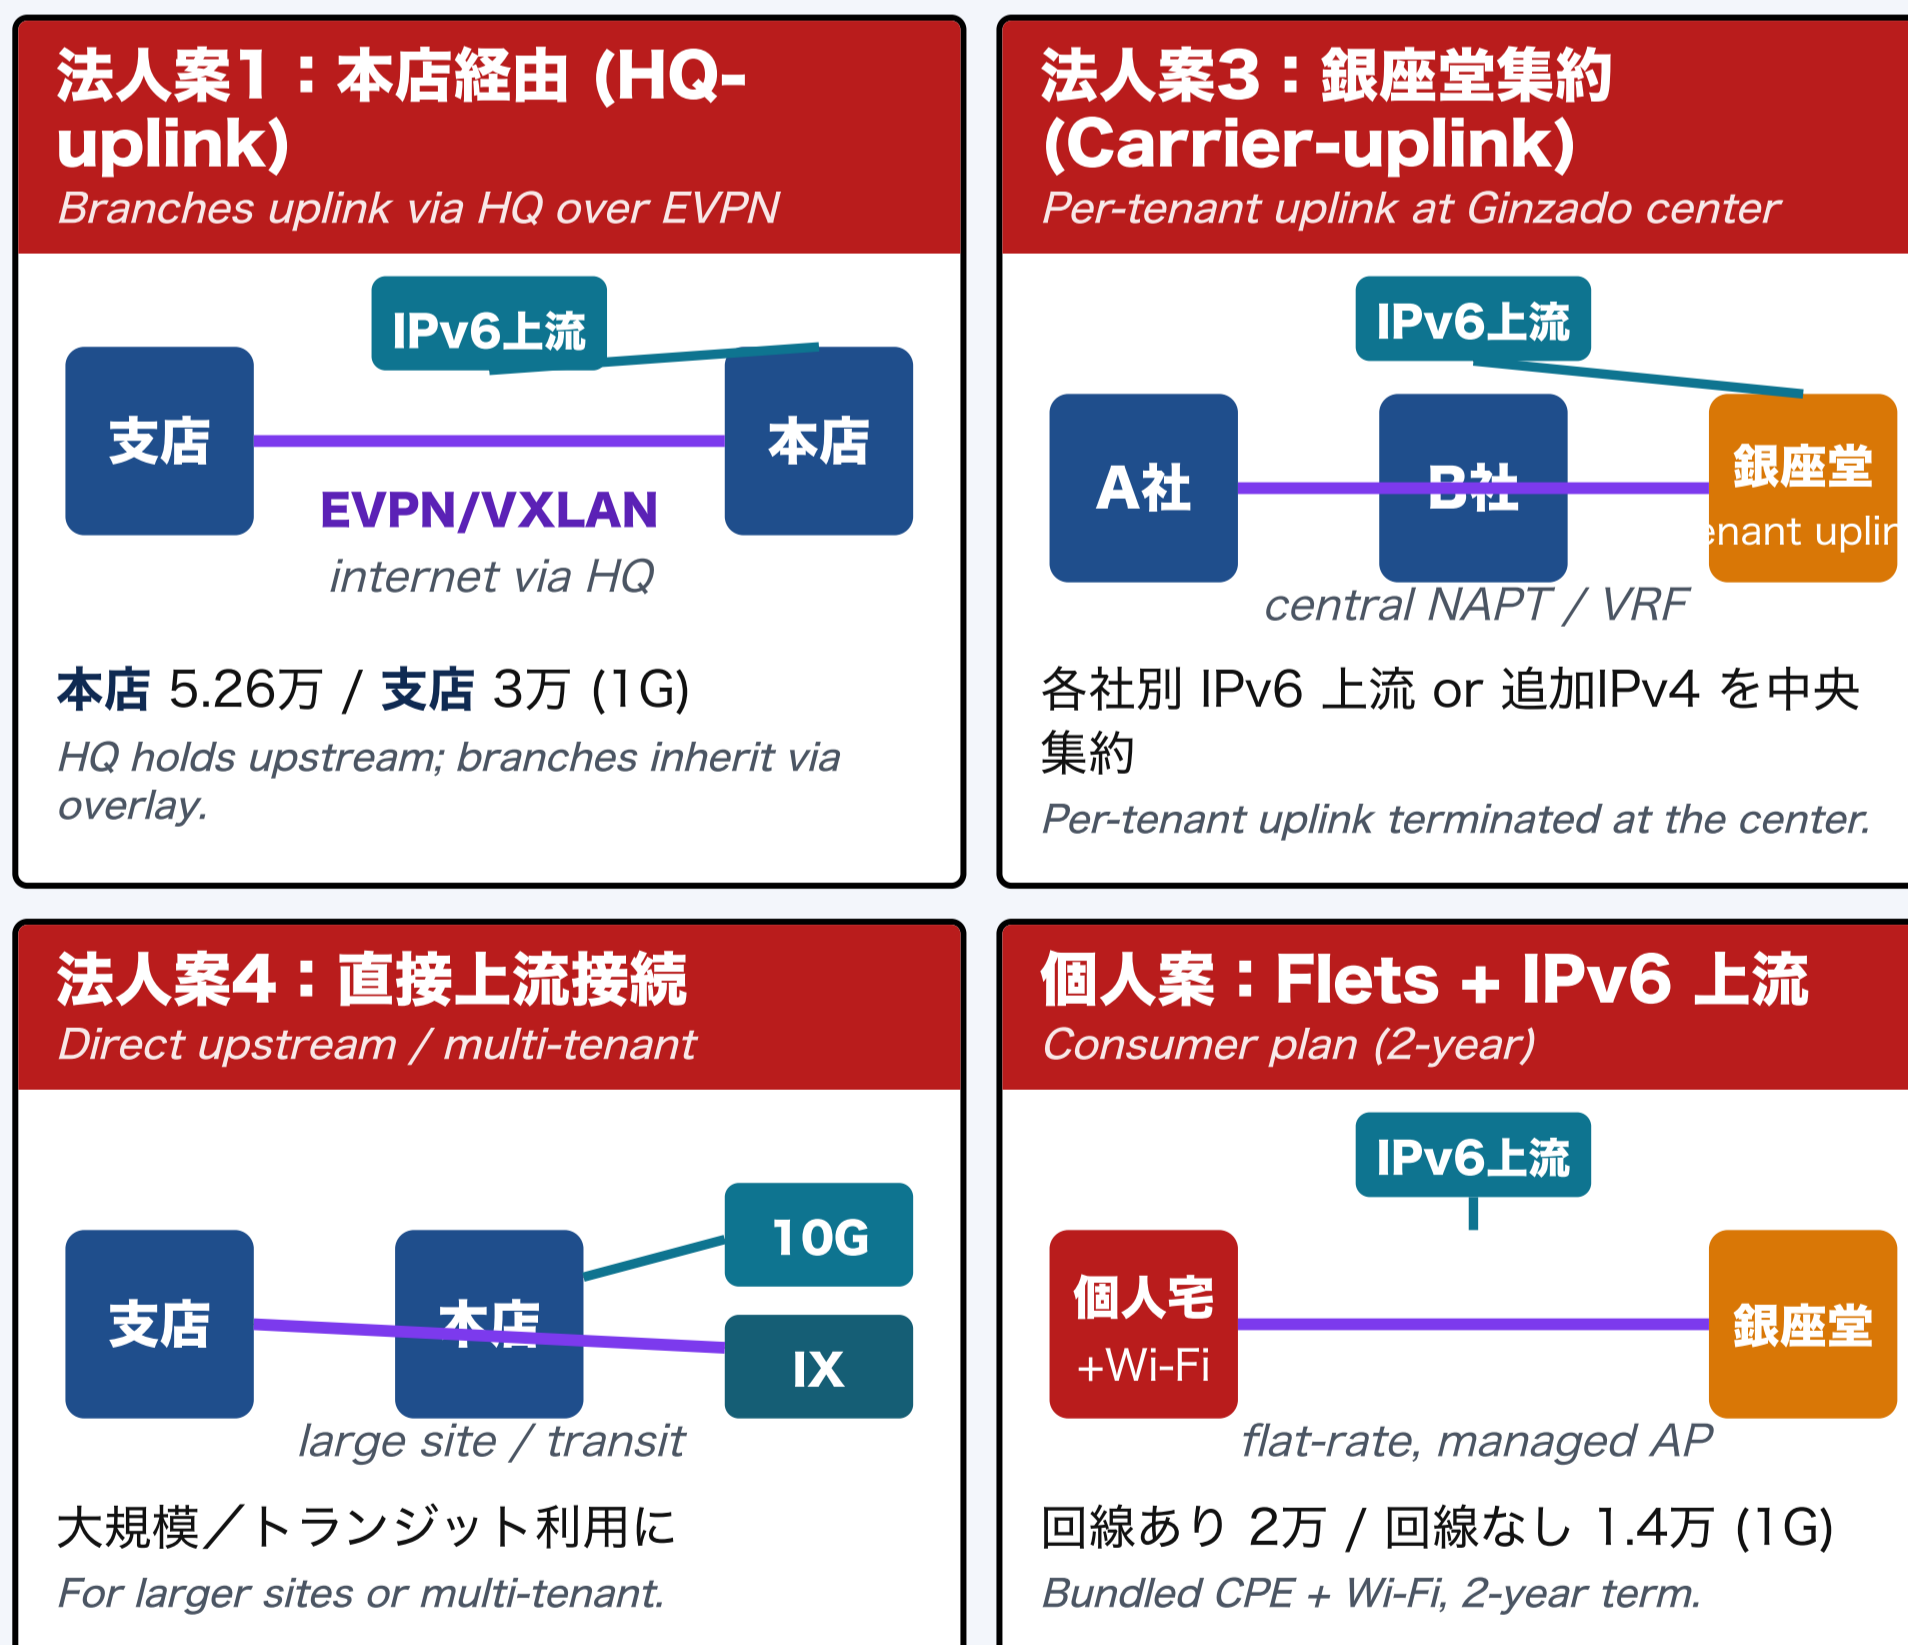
法人案1：本店経由 (HQ-uplink)
Branches uplink via HQ over EVPN

IPv6上流

支店

本店

EVPN/VXLAN
internet via HQ

本店 5.26万 / 支店 3万 (1G)
HQ holds upstream; branches inherit via overlay.

法人案3：銀座堂集約 (Carrier-uplink)
Per-tenant uplink at Ginzado center

IPv6上流

A社

B社

銀座堂
enant uplir

central NAPT / VRF

各社別 IPv6 上流 or 追加IPv4 を中央集約
Per-tenant uplink terminated at the center.

法人案4：直接上流接続
Direct upstream / multi-tenant

10G

支店

本店

IX

large site / transit

大規模／トランジット利用に
For larger sites or multi-tenant.

個人案：Flets + IPv6 上流
Consumer plan (2-year)

IPv6上流

個人宅
+Wi-Fi

銀座堂

flat-rate, managed AP

回線あり 2万 / 回線なし 1.4万 (1G)
Bundled CPE + Wi-Fi, 2-year term.